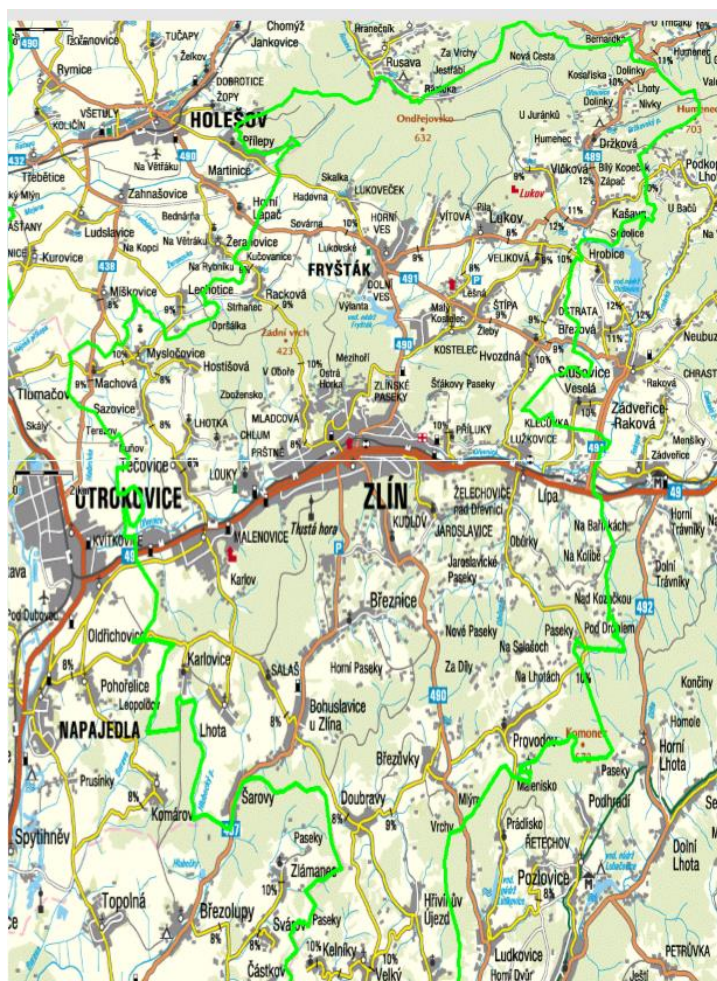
490
Bořenovice
Rymice
TUČAPY
Želkov
DOBROTICE
ŽOPY
Chomýž
Jankovice
Hraneček
Rusava
Za Vrchy
Jestřábí
Rusava
Nová Cesta
Bernardek
Humenec
Kosařiska
Dolinky
Lhoty
Nivky
Hostýn
703
VŠETULY
KOLIČÍN
HOLEŠOV
Přílepy
480
432
Třebětice
Na Větřáku
Martinice
Zahnašovice
Bednárňa
Ondřejovsko
632
U Juránků
Humenec
Držková
489
Vlčková
Bílý Kopec
Zápač
Podkop
Lukov
Kašava
U Bačů
Horní Lapač
Hadovna
Skalka
LUKOVEČEK
HORNÍ VES
VÍTOVÁ
Pila
Lukov
Sovárna
Žeranovice
Kučovanice
ŠŤASTNY
Ludslavice
Na Kopci
Na Větráku
Kurovice
436
Na Rybníku
Lukovské
FRYŠTÁK
491
VELIKOVÁ
Sidolice
Hrobice
Míškovice
Lechotice
Strhaňec
Rackova
Dolní Ves
Vršava
Lešná
Malé Kostelec
Žleby
ŠTÍPA
OSTRATA
Březová
Oprš'álka
Žádní vrch
423
Mysločovice
Hostišová
Machová
Sazovice
Tlumačov
Skaly
Terezov
Lužkov
Tečovice
Zbožensko
LHOTKA
V Oboře
Ostrá Horka
Mezihoří
490
KOSTELEC
Hvozdná
Štákovy Paseky
ZLÍNSKÉ PASEKY
Slušovice
Veselá
Zádveřice
Raková
CHRAST
Neubuz
PŘÍLUKY
KLEČŮVKA
LUŽKOVICE
491
MLADCOVÁ
CHLUM
PRŠTNÉ
LOUKY
UTROKOVICE
KVÍTKOVICE
49
ZLÍN
Thusté hora
MALENOVICE
Karlov
ŽELECHOVICE nad Dřevnicí
KUDLOV
JAROSLAVICE
Jaroslavické Paseky
Lípa
Mengliky
Zádveřice
49
Horní Trávníky
Dolní Trávníky
Na Baťůkách
Na Kolibě
Nad Kozickou
Pod Drdolem
492
Obůrky
Pod Dubovcem
Oldřichovice
Karlovice
Pohořelice
Leopoldov
NAPAJEDLA
SALAŠ
Březnice
Horní Paseky
Bohuslavice u Zlína
Nové Paseky
Na Salaších
Za Díly
Na Lhotách
Paseky
490
Lhota
Prusinky
Komárov
Šarovy
Spytihněv
Doubravy
Březůvky
Provodov
Komonec
Malenisko
Paseky
Konečný
Homole
Horní Lhota
Dolní Lhota
Podhradí
Mlýn
Vrchy
Prádlisko
ŘETECHOV
Pozlovice
Hřivínův Újezd
Paseky
Zlámanec
Topolná
Březolupy
Svárov
Paseky
Kelníky
Částkov
Velký
Ludkovice
Horní Dvůr
PETRŮVKA
Ještí
8%
9%
10%
11%
12%
13%